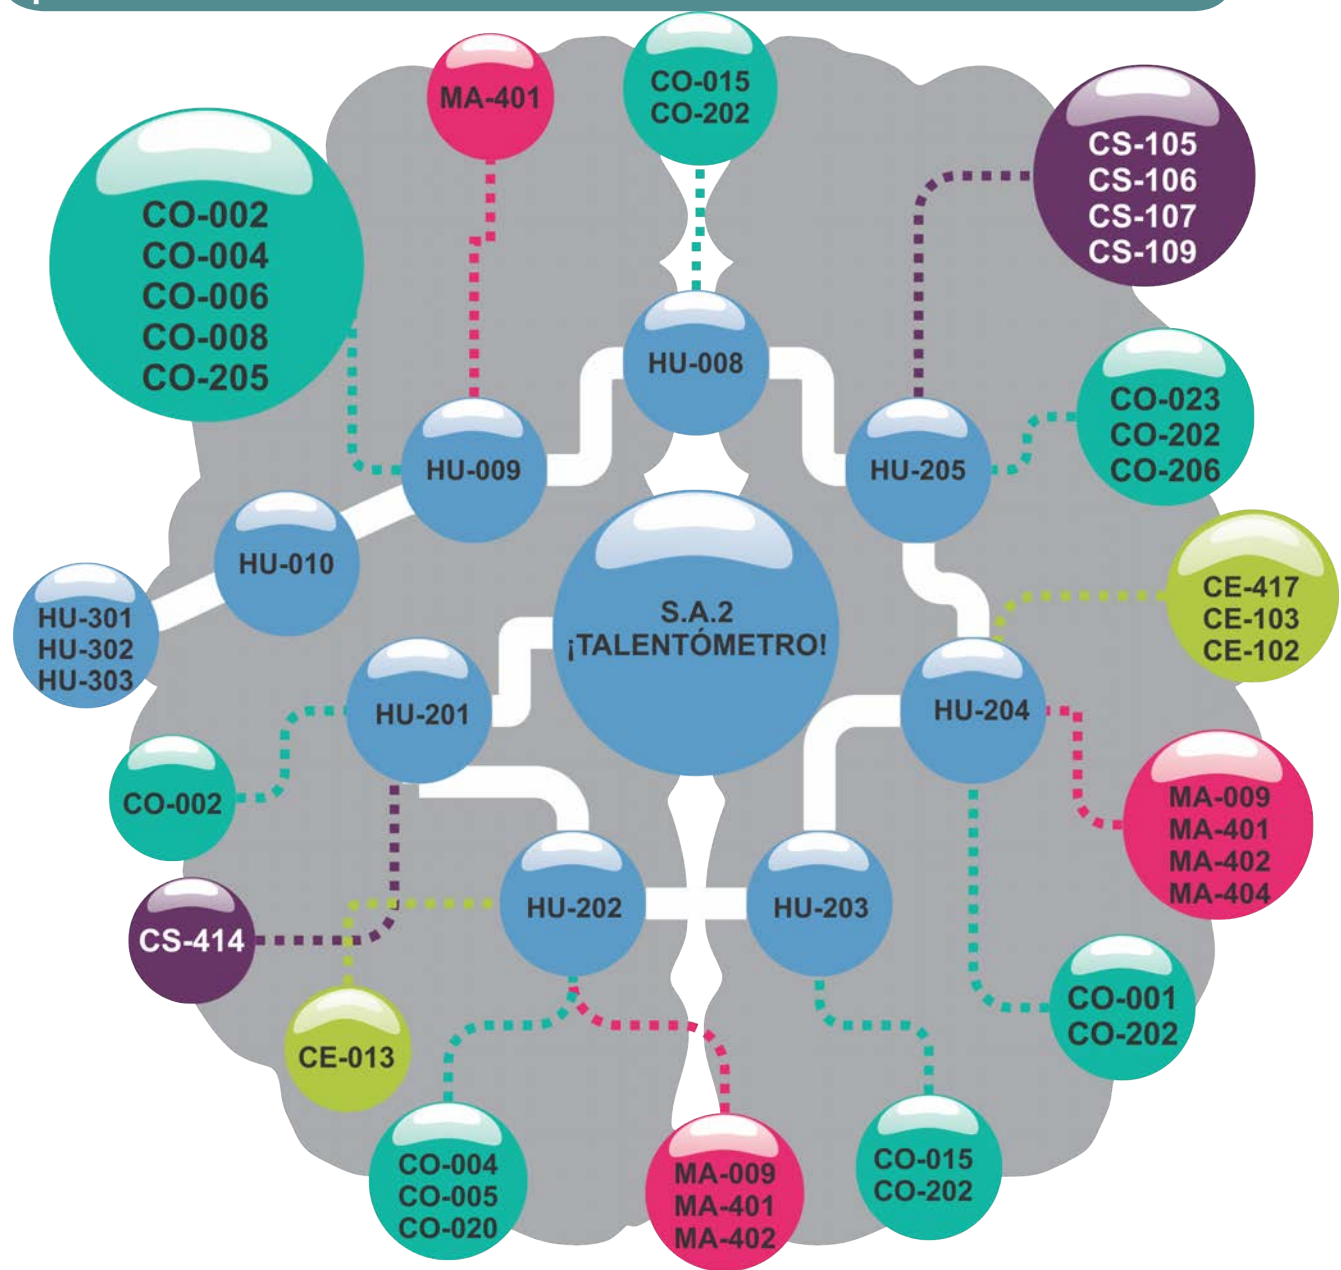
MA-401

CO-015
CO-202

CS-105
CS-106
CS-107
CS-109

CO-002
CO-004
CO-006
CO-008
CO-205

HU-008

HU-009

HU-205

CO-023
CO-202
CO-206

HU-010

S.A.2
¡TALENTÓMETRO!

CE-417
CE-103
CE-102

HU-301
HU-302
HU-303

HU-201

HU-204

CO-002

MA-009
MA-401
MA-402
MA-404

HU-202

HU-203

CS-414

CO-001
CO-202

CE-013

CO-004
CO-005
CO-020

MA-009
MA-401
MA-402

CO-015
CO-202